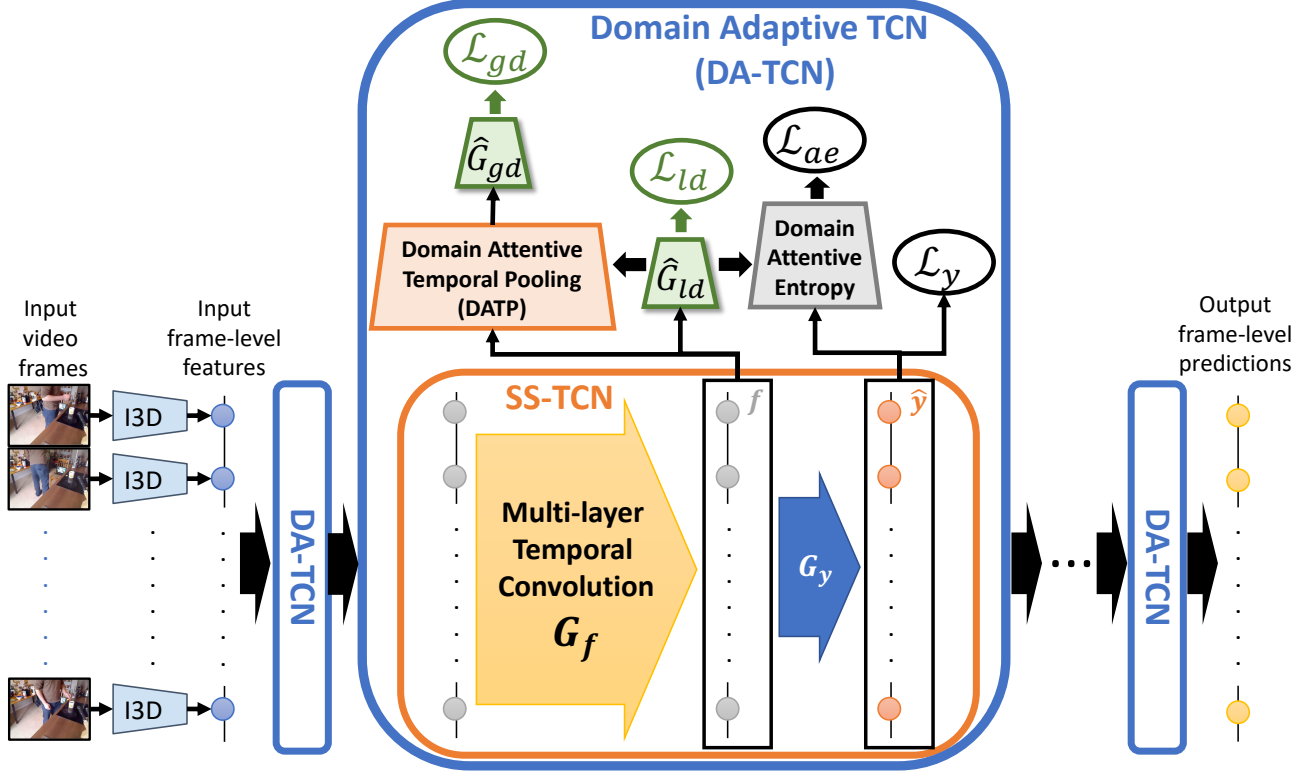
Domain Adaptive TCN
(DA-TCN)

$\mathcal{L}_{gd}$

$\hat{G}_{gd}$

$\mathcal{L}_{ld}$

$\mathcal{L}_{ae}$

Domain Attentive Temporal Pooling (DATP)

$\hat{G}_{ld}$

Domain Attentive Entropy

$\mathcal{L}_{y}$

Input video frames

Input frame-level features

I3D

I3D

I3D

DA-TCN

SS-TCN

$f$

$\hat{y}$

Multi-layer Temporal Convolution
$G_f$

$G_y$

DA-TCN

Output frame-level predictions